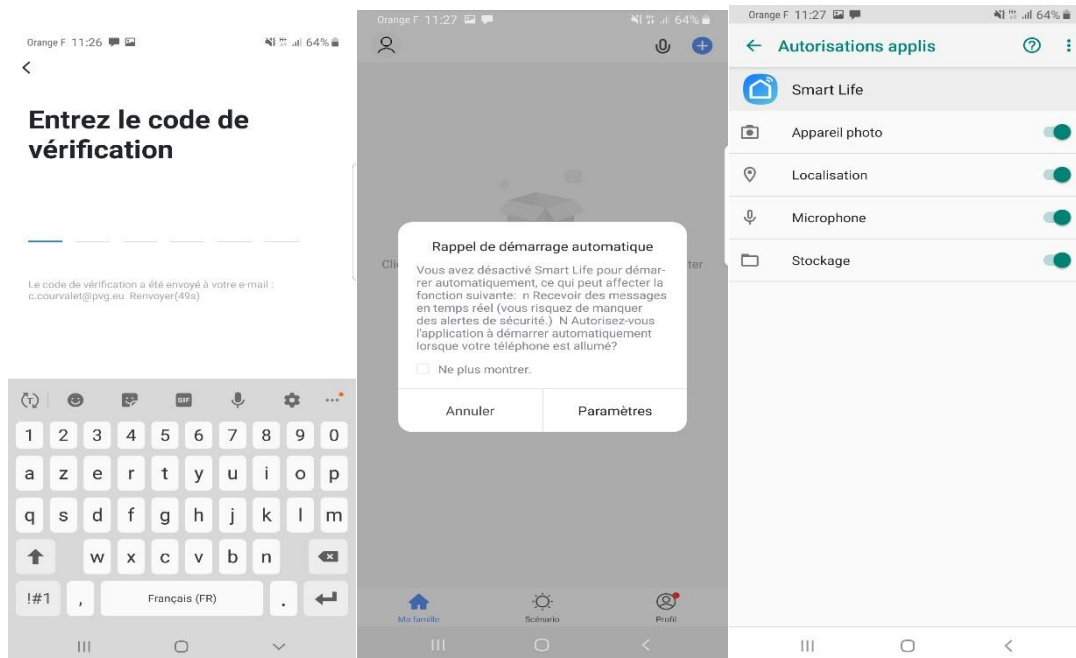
Orange F 11:26 64%

<

Entrez le code de vérification

Le code de vérification a été envoyé à votre e-mail : c.courvalet@pvg.eu Renvoyer(49s)

1 2 3 4 5 6 7 8 9 0
a z e r t y u i o p
q s d f g h j k l m
w x c v b n
!#1 , Français (FR) .

Orange F 11:27 64%

Cli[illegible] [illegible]ter

Rappel de démarrage automatique

Vous avez désactivé Smart Life pour démarrer automatiquement, ce qui peut affecter la fonction suivante: n Recevoir des messages en temps réel (vous risquez de manquer des alertes de sécurité.) N Autorisez-vous l'application à démarrer automatiquement lorsque votre téléphone est allumé?

Ne plus montrer.

Annuler Paramètres

Ma famille Scénario Profil

Orange F 11:27 64%

← Autorisations applis

Smart Life

Appareil photo

Localisation

Microphone

Stockage